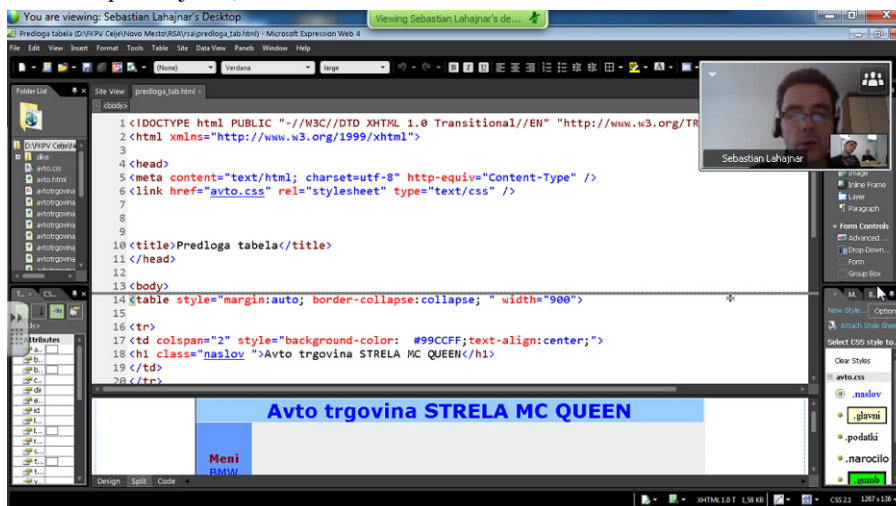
You are viewing: Sebastian Lahajnar's Desktop

Viewing Sebastian Lahajnar's de...

Predloga tabela (D:\FKPV Celje\Novo Mesto\RSA\rsa\predloga_tab.html) - Microsoft Expression Web 4

File Edit View Insert Format Tools Table Site Data View Panels Window Help

(None) Verdana large

Folder List

D:\FKPV Celje\

slike
avto.css
avto.html
avtotrgovina
avtotrgovina
avtotrgovina
avtotrgovina
avtotrgovina
avtotrgovina
avtotrgovina

Site View predloga_tab.html

<body>

1 <!DOCTYPE html PUBLIC "-//W3C//DTD XHTML 1.0 Transitional//EN" "http://www.w3.org/TR
2 <html xmlns="http://www.w3.org/1999/xhtml">
3
4 <head>
5 <meta content="text/html; charset=utf-8" http-equiv="Content-Type" />
6 <link href="avto.css" rel="stylesheet" type="text/css" />
7
8
9
10 <title>Predloga tabela</title>
11 </head>
12
13 <body>
14 <table style="margin:auto; border-collapse:collapse; " width="900">
15
16 <tr>
17 <td colspan="2" style="background-color: #99CCFF;text-align:center;">
18 <h1 class="naslov ">Avto trgovina STRELA MC QUEEN</h1>
19 </td>
20 </tr>

Avto trgovina STRELA MC QUEEN

Meni
BMW

Design Split Code

Sebastian Lahajnar

Image
Inline Frame
Layer
Paragraph
Form Controls
Advanced ...
Drop-Down...
Form
Group Box

New Style... Options
Attach Style Shee
Select CSS style to...
Clear Styles
avto.css
.naslov
.glavni
.podatki
.narocilo
.gumb

Attributes
id

XHTML 1.0 T 1,58 KB CSS 2.1 1267 x 136